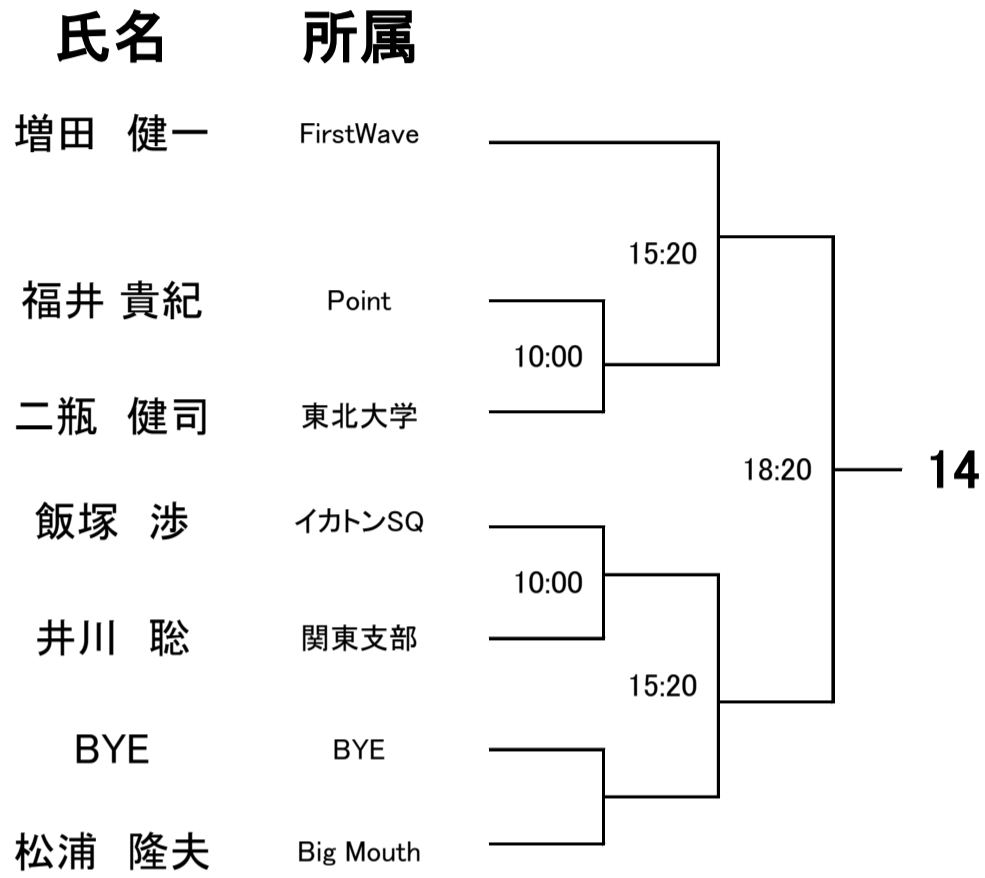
| 氏名 | 所属 |
|---|---|
| 増田　健一 | FirstWave |
| 福井 貴紀 | Point |
| 二瓶　健司 | 東北大学 |
| 飯塚　渉 | イカトンSQ |
| 井川　聡 | 関東支部 |
| BYE | BYE |
| 松浦　隆夫 | Big Mouth |

15:20
10:00
18:20
14
10:00
15:20